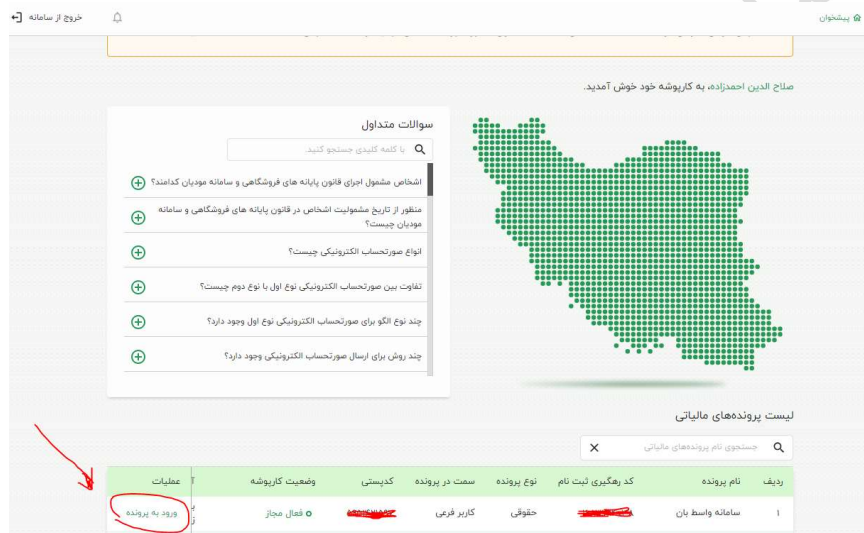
پیشخوان

خروج از سامانه

صلاح الدین احمدزاده، به کارپوشه خود خوش آمدید.

سوالات متداول

با کلمه کلیدی جستجو کنید.

اشخاص مشمول اجرای قانون پایانه های فروشگاهی و سامانه مودیان کدامند؟

منظور از تاریخ مشمولیت اشخاص در قانون پایانه های فروشگاهی و سامانه مودیان چیست؟

انواع صورتحساب الکترونیکی چیست؟

تفاوت بین صورتحساب الکترونیکی نوع اول با نوع دوم چیست؟

چند نوع الگو برای صورتحساب الکترونیکی نوع اول وجود دارد؟

چند روش برای ارسال صورتحساب الکترونیکی وجود دارد؟

لیست پرونده‌های مالیاتی

جستجوی نام پرونده‌های مالیاتی

| ردیف | نام پرونده | کد رهگیری ثبت نام | نوع پرونده | سمت در پرونده | کدیستی | وضعیت کارپوشه | عملیات |
|---|---|---|---|---|---|---|---|
| ۱ | سامانه واسط بان | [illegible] | حقوقی | کاربر فرعی | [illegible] | فعال مجاز | ورود به پرونده |